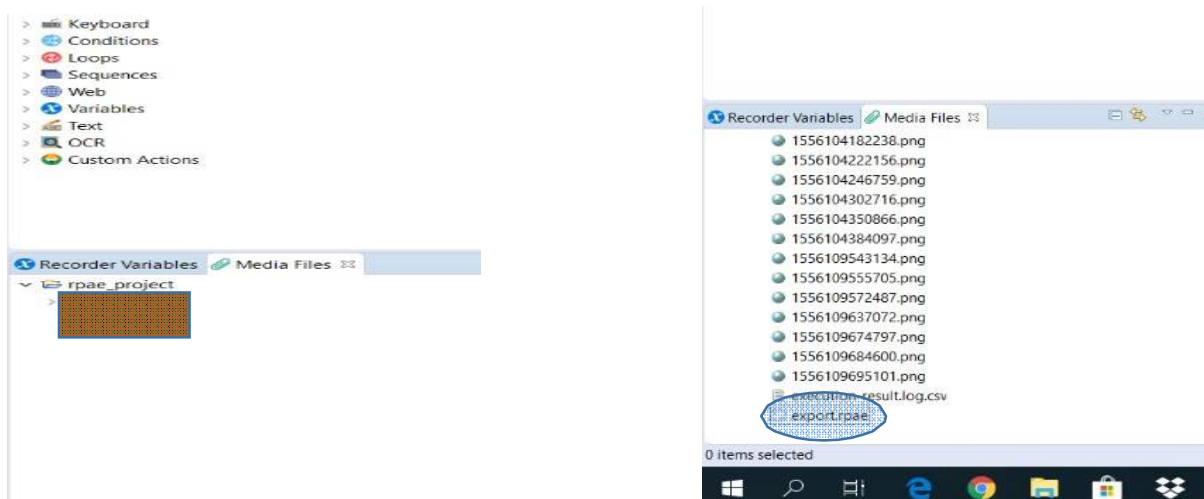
> Keyboard
> Conditions
> Loops
> Sequences
> Web
> Variables
> Text
> OCR
> Custom Actions

Recorder Variables Media Files
rpae_project

Recorder Variables Media Files
1556104182238.png
1556104222156.png
1556104246759.png
1556104302716.png
1556104350866.png
1556104384097.png
1556109543134.png
1556109555705.png
1556109572487.png
1556109637072.png
1556109674797.png
1556109684600.png
1556109695101.png
execution_result.log.csv
export.rpae
0 items selected